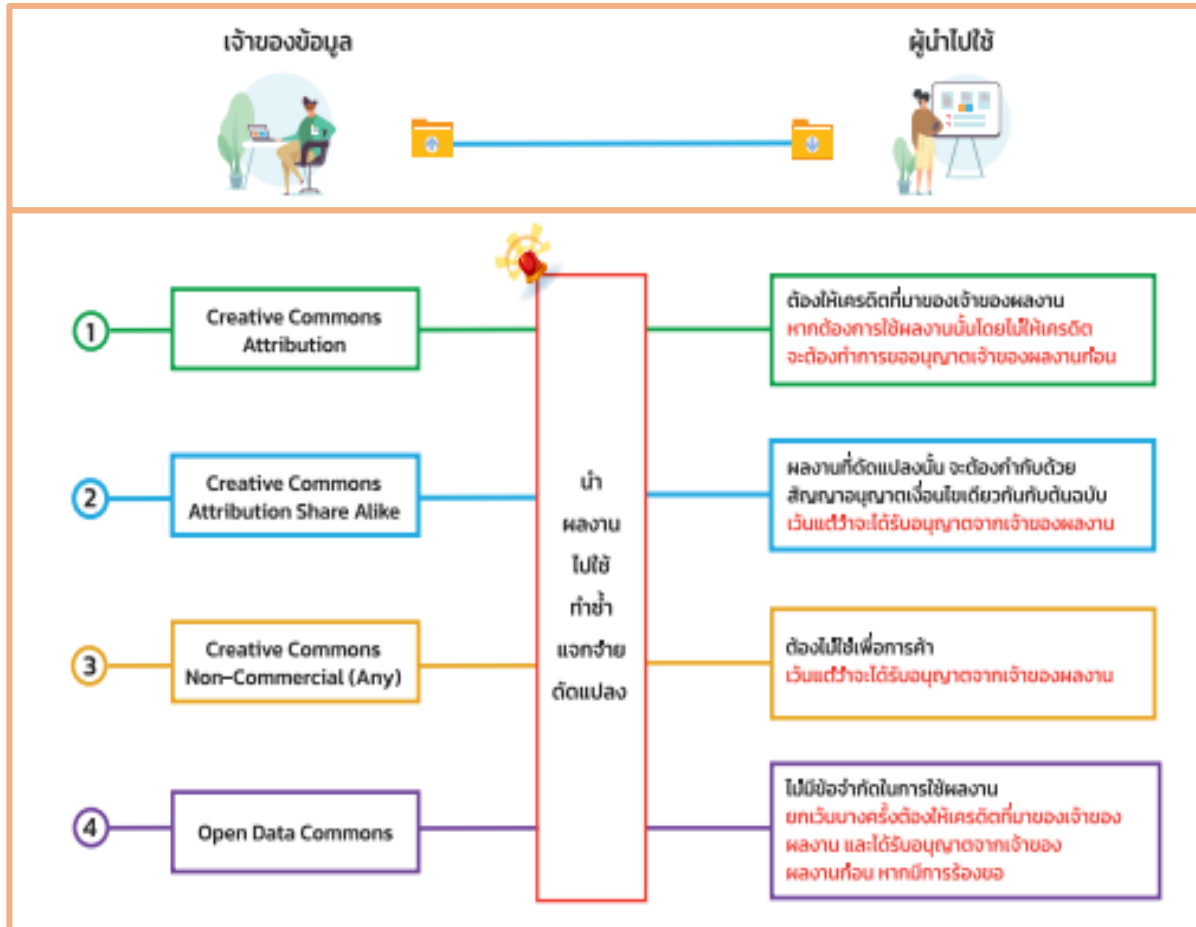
เจ้าของข้อมูล

ผู้นำไปใช้

1

Creative Commons Attribution

2

Creative Commons Attribution Share Alike

3

Creative Commons Non-Commercial (Any)

4

Open Data Commons

นำ ผลงาน ไปใช้ ทำซ้ำ แจกจ่าย ดัดแปลง

ต้องให้เครดิตที่มาของเจ้าของผลงาน หากต้องการใช้ผลงานนั้นโดยไม่ให้เครดิต จะต้องทำการขออนุญาตเจ้าของผลงานก่อน

ผลงานที่ดัดแปลงนั้น จะต้องกำกับด้วย สัญญาอนุญาตเงื่อนไขเดียวกันกับต้นฉบับ เว้นแต่ว่าจะได้รับอนุญาตจากเจ้าของผลงาน

ต้องไม่ใช้เพื่อการค้า เว้นแต่ว่าจะได้รับอนุญาตจากเจ้าของผลงาน

ไม่มีข้อจำกัดในการใช้ผลงาน ยกเว้นบางครั้งต้องให้เครดิตที่มาของเจ้าของ ผลงาน และได้รับอนุญาตจากเจ้าของ ผลงานก่อน หากมีการร้องขอ